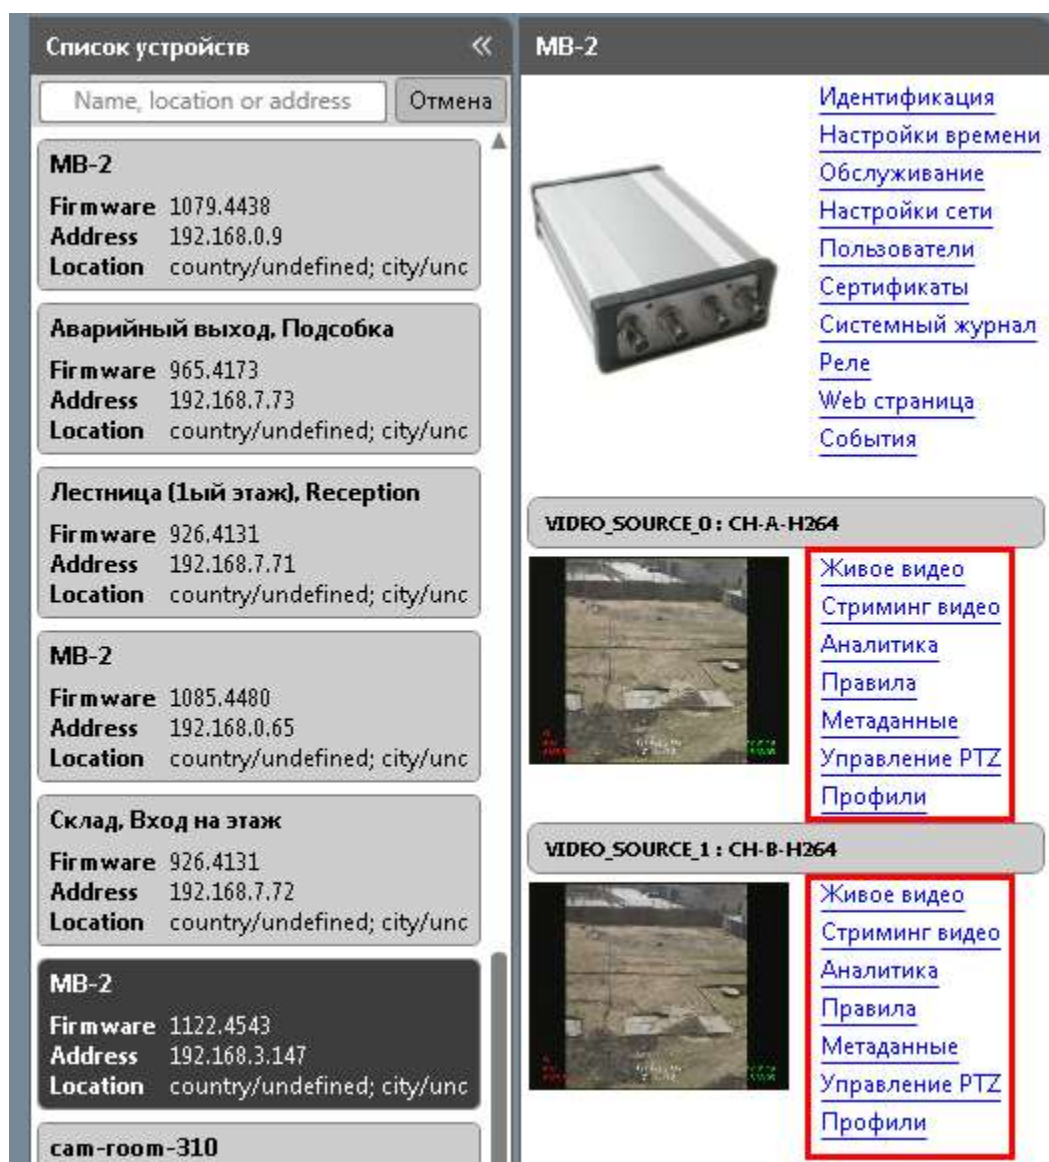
Список устройств «

Name, location or address

Отмена

MB-2
Firmware 1079.4438
Address 192.168.0.9
Location country/undefined; city/unc

Аварийный выход, Подсобка
Firmware 965.4173
Address 192.168.7.73
Location country/undefined; city/unc

Лестница (1ый этаж), Reception
Firmware 926.4131
Address 192.168.7.71
Location country/undefined; city/unc

MB-2
Firmware 1085.4480
Address 192.168.0.65
Location country/undefined; city/unc

Склад, Вход на этаж
Firmware 926.4131
Address 192.168.7.72
Location country/undefined; city/unc

MB-2
Firmware 1122.4543
Address 192.168.3.147
Location country/undefined; city/unc

cam-room-310

MB-2

Идентификация
Настройки времени
Обслуживание
Настройки сети
Пользователи
Сертификаты
Системный журнал
Реле
Web страница
События

VIDEO_SOURCE_0 : CH-A-H264

Живое видео
Стриминг видео
Аналитика
Правила
Метаданные
Управление PTZ
Профили

VIDEO_SOURCE_1 : CH-B-H264

Живое видео
Стриминг видео
Аналитика
Правила
Метаданные
Управление PTZ
Профили